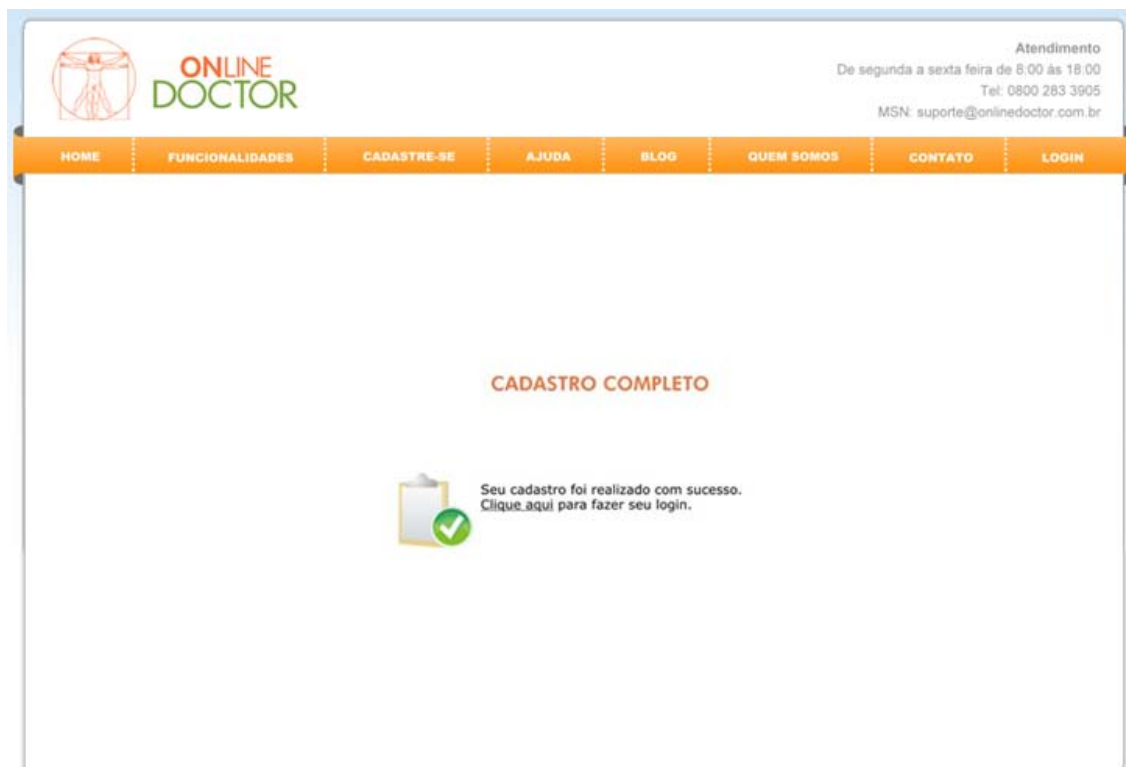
ONLINE DOCTOR

Atendimento
De segunda a sexta feira de 8:00 às 18:00
Tel: 0800 283 3905
MSN: suporte@onlinedoctor.com.br

HOME | FUNCIONALIDADES | CADASTRE-SE | AJUDA | BLOG | QUEM SOMOS | CONTATO | LOGIN

CADASTRO COMPLETO

Seu cadastro foi realizado com sucesso.
Clique aqui para fazer seu login.